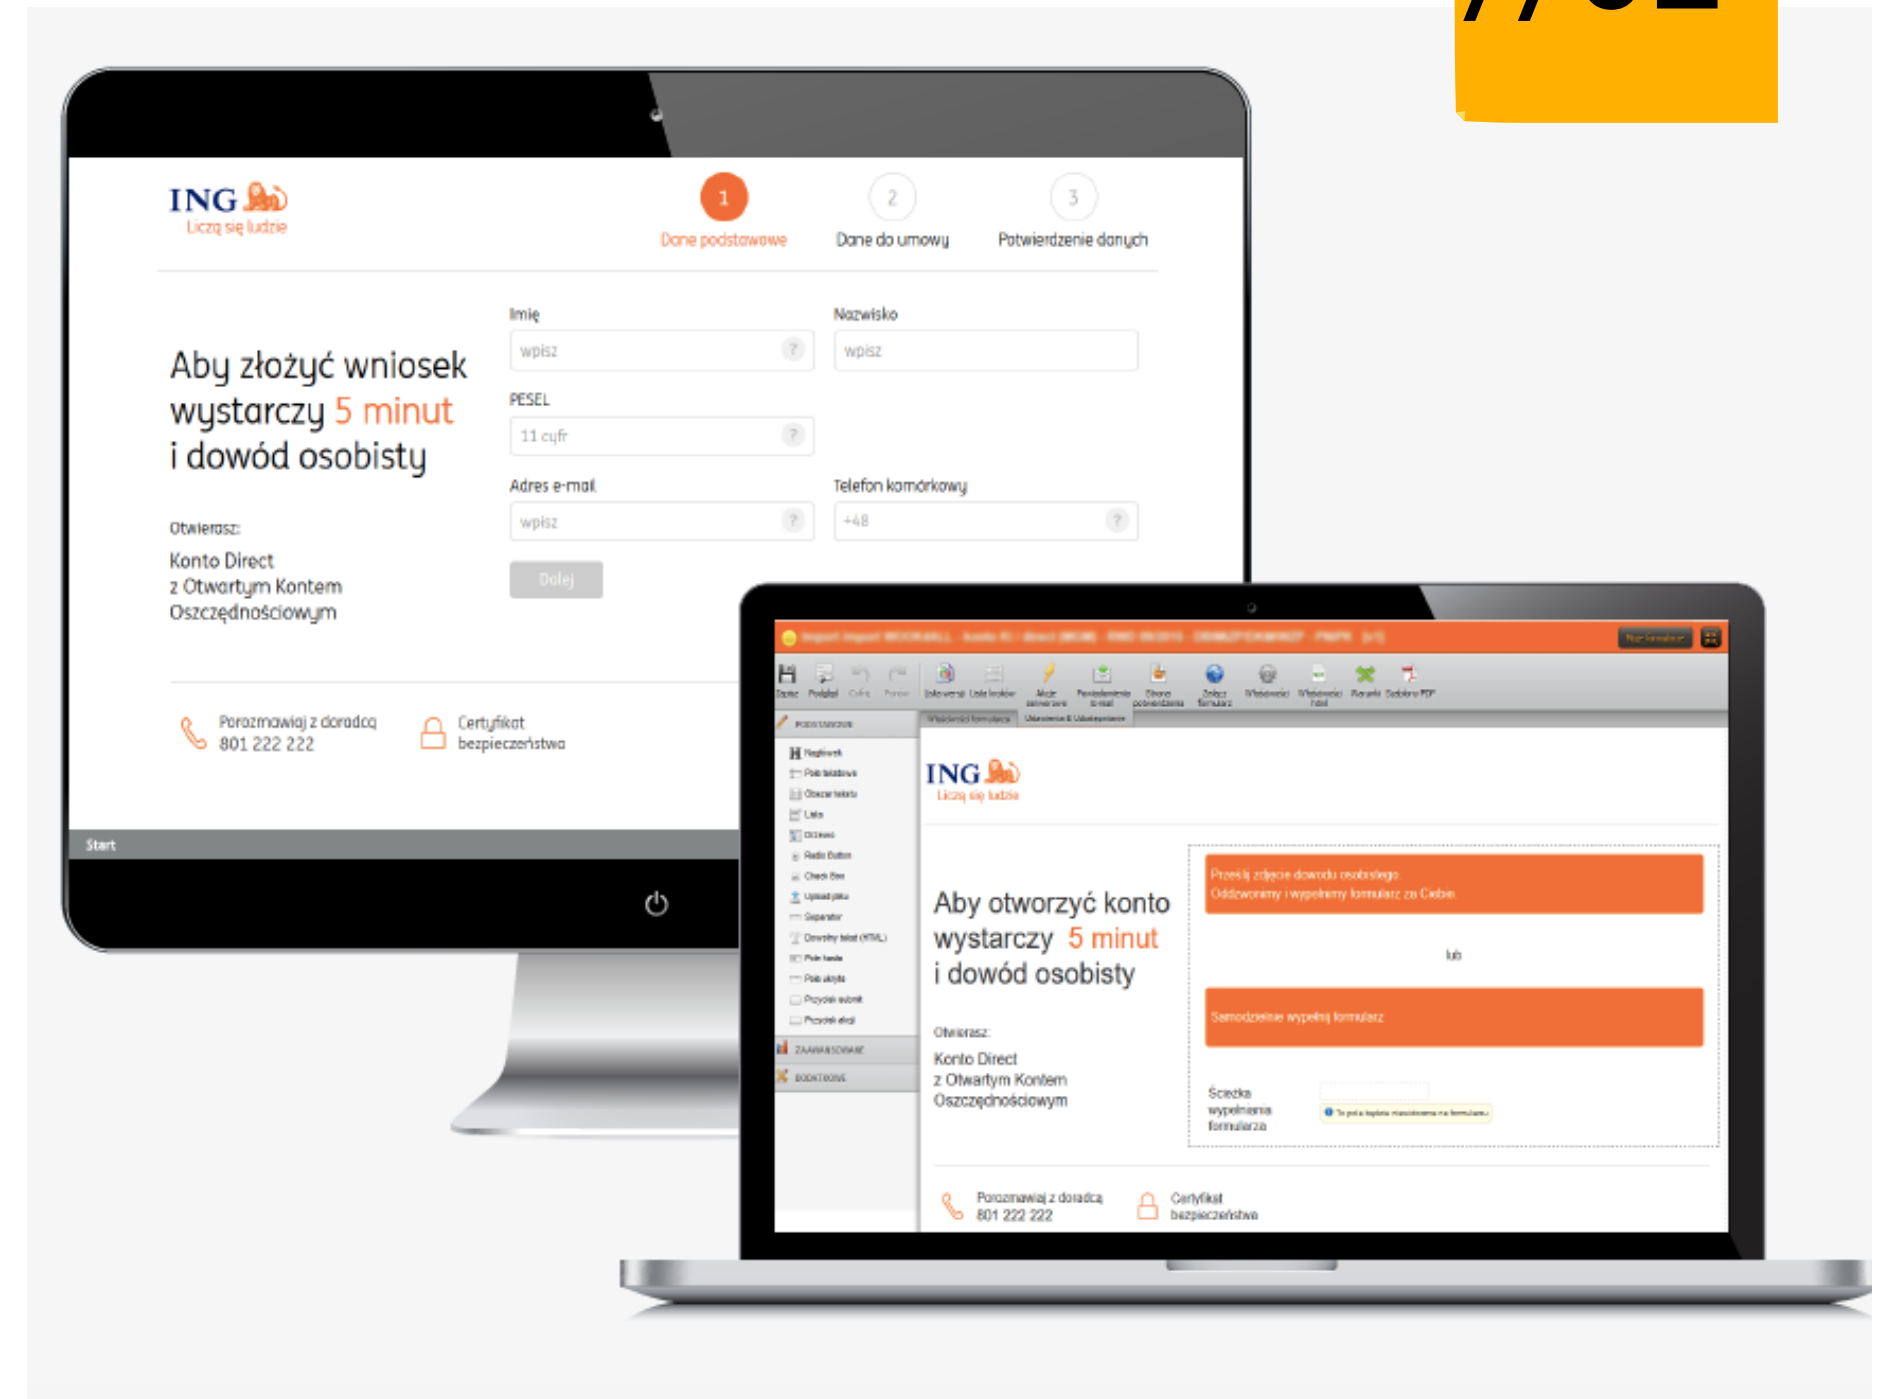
ING
Liczą się ludzie

1 Dane podstawowe
2 Dane do umowy
3 Potwierdzenie danych

Aby złożyć wniosek wystarczy 5 minut i dowód osobisty

Otwierasz:
Konto Direct z Otwartym Kontem Oszczędnościowym

Imię
wpisz
Nazwisko
wpisz
PESEL
11 cyfr
Adres e-mail
wpisz
Telefon komórkowy
+48
Dalej

Porozmawiaj z doradcą 801 222 222
Certyfikat bezpieczeństwa

Start

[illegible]

Zapisz Podgląd Cofnij Ponów Lista wersji Lista kroków Akcje Powiadomienia e-mail Strona potwierdzenia Załącz formularz Właściwości Właściwości Pól Wyrażenie Szablony PDF

PODSTAWOWE
Nagłówek
Pole tekstowe
Obszar tekstu
Lista
Dziesiętny
Radio Button
Check Box
Upload pliku
Separator
Dowolny tekst (HTML)
Pole hasła
Pole ukryte
Przycisk submit
Przycisk akcji
ZAAWANSOWANE
DODATKOWE

ING
Liczą się ludzie

Aby otworzyć konto wystarczy 5 minut i dowód osobisty

Otwierasz:
Konto Direct z Otwartym Kontem Oszczędnościowym

Prześlij zdjęcie dowodu osobistego. Oddzwonimy i wypełnimy formularz za Ciebie.

lub

Samodzielnie wypełnij formularz

Ścieżka wypełniania formularza

Porozmawiaj z doradcą 801 222 222
Certyfikat bezpieczeństwa